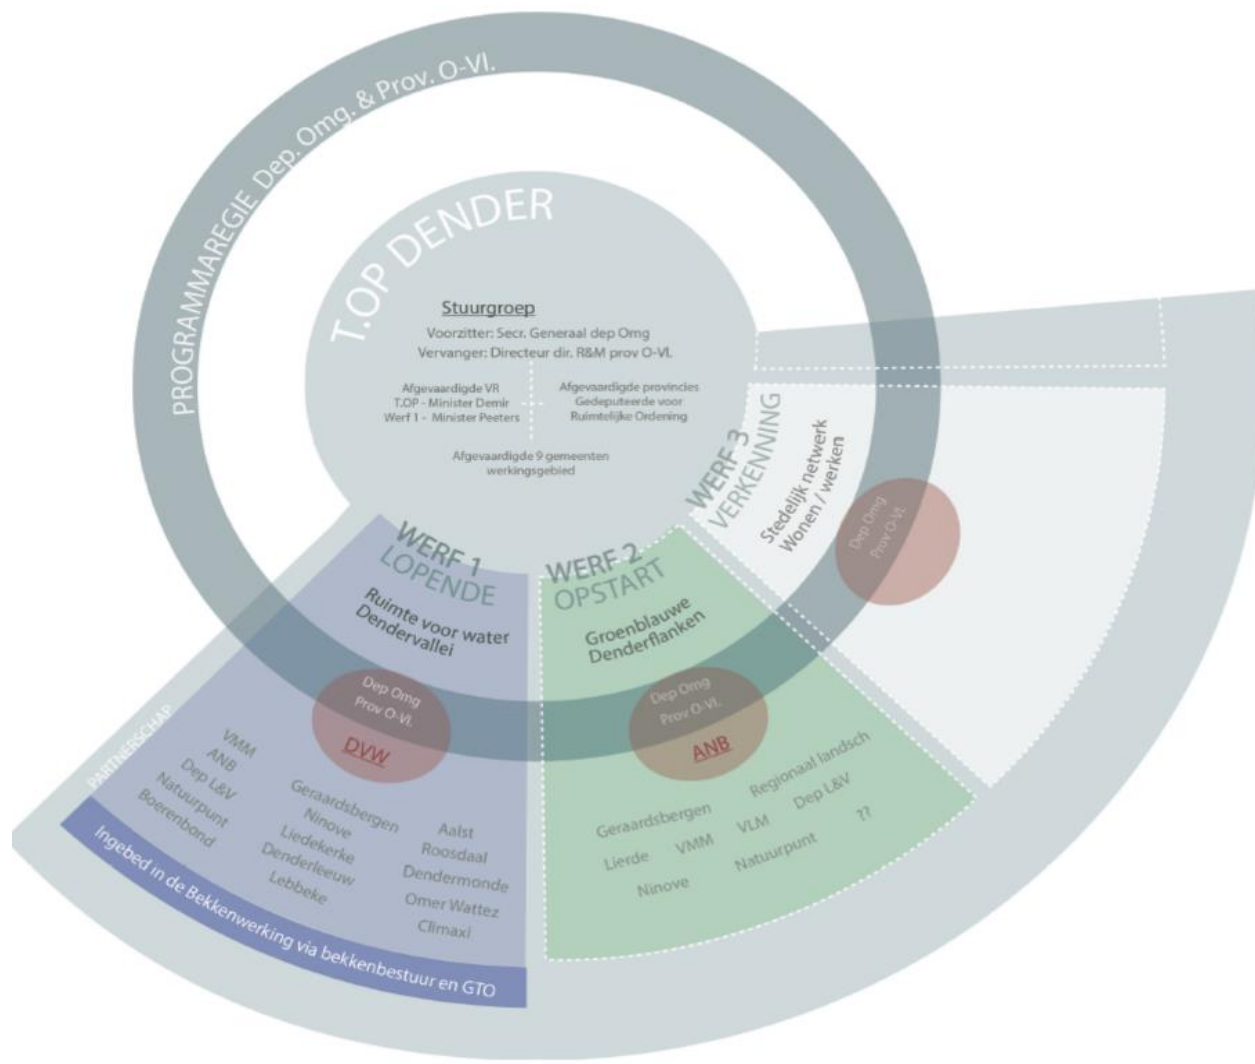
PROGRAMMAREGIE Dep. Omg. & Prov. O-Vl.

T.OP DENDER

Stuurgroep
Voorzitter: Secr. Generaal dep Omg
Vervanger: Directeur dir. R&M prov O-Vl.

Afgevaardigde VR
T.OP - Minister Demir
Werf 1 - Minister Peeters

Afgevaardigde provincies
Gedeputeerde voor
Ruimtelijke Ordening

Afgevaardigde 9 gemeenten
werkingsgebied

WERF 1
LOPENDE
Ruimte voor water
Dendervallei

Dep Omg
Prov O-Vl.
DVW

VMM
ANB
Dep L&V
Natuurpunt
Boerenbond

Geraardsbergen
Ninove
Liedekerke
Denderleeuw
Lebbeke

Aalst
Roosdaal
Dendermonde
Omer Wattez
Climaxi

WERF 2
OPSTART
Groenblauwe
Denderflanken

Dep Omg
Prov O-Vl.
ANB

Geraardsbergen
Lierde
VMM
Ninove
Regionaal landsch
VLM
Dep L&V
Natuurpunt
??

WERF 3
VERKENNING
Stedelijk netwerk
Wonen / werken

Dep Omg
Prov O-Vl.

PARTNERSCHAP

Ingebed in de Bekkenwerking via bekkenbestuur en GTO